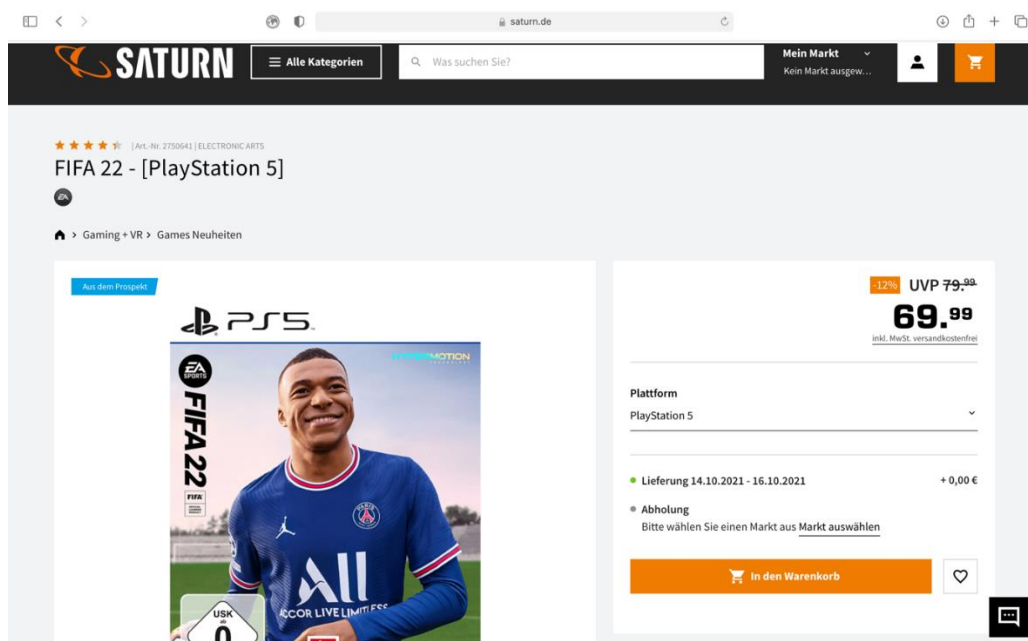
saturn.de

SATURN

Alle Kategorien

Was suchen Sie?

Mein Markt
Kein Markt ausgew...

| Art.-Nr. 2750641 | ELECTRONIC ARTS

FIFA 22 - [PlayStation 5]

EA

Gaming + VR > Games Neuheiten

Aus dem Prospekt

PS5

EA SPORTS

FIFA 22

HYPERMOTION

FIFA

ALL

ACCOR LIVE LIMITLESS

USK ab 0

-12% UVP ~~79.99~~

69.99

inkl. MwSt. versandkostenfrei

Plattform

PlayStation 5

Lieferung 14.10.2021 - 16.10.2021

+ 0,00 €

Abholung

Bitte wählen Sie einen Markt aus Markt auswählen

In den Warenkorb